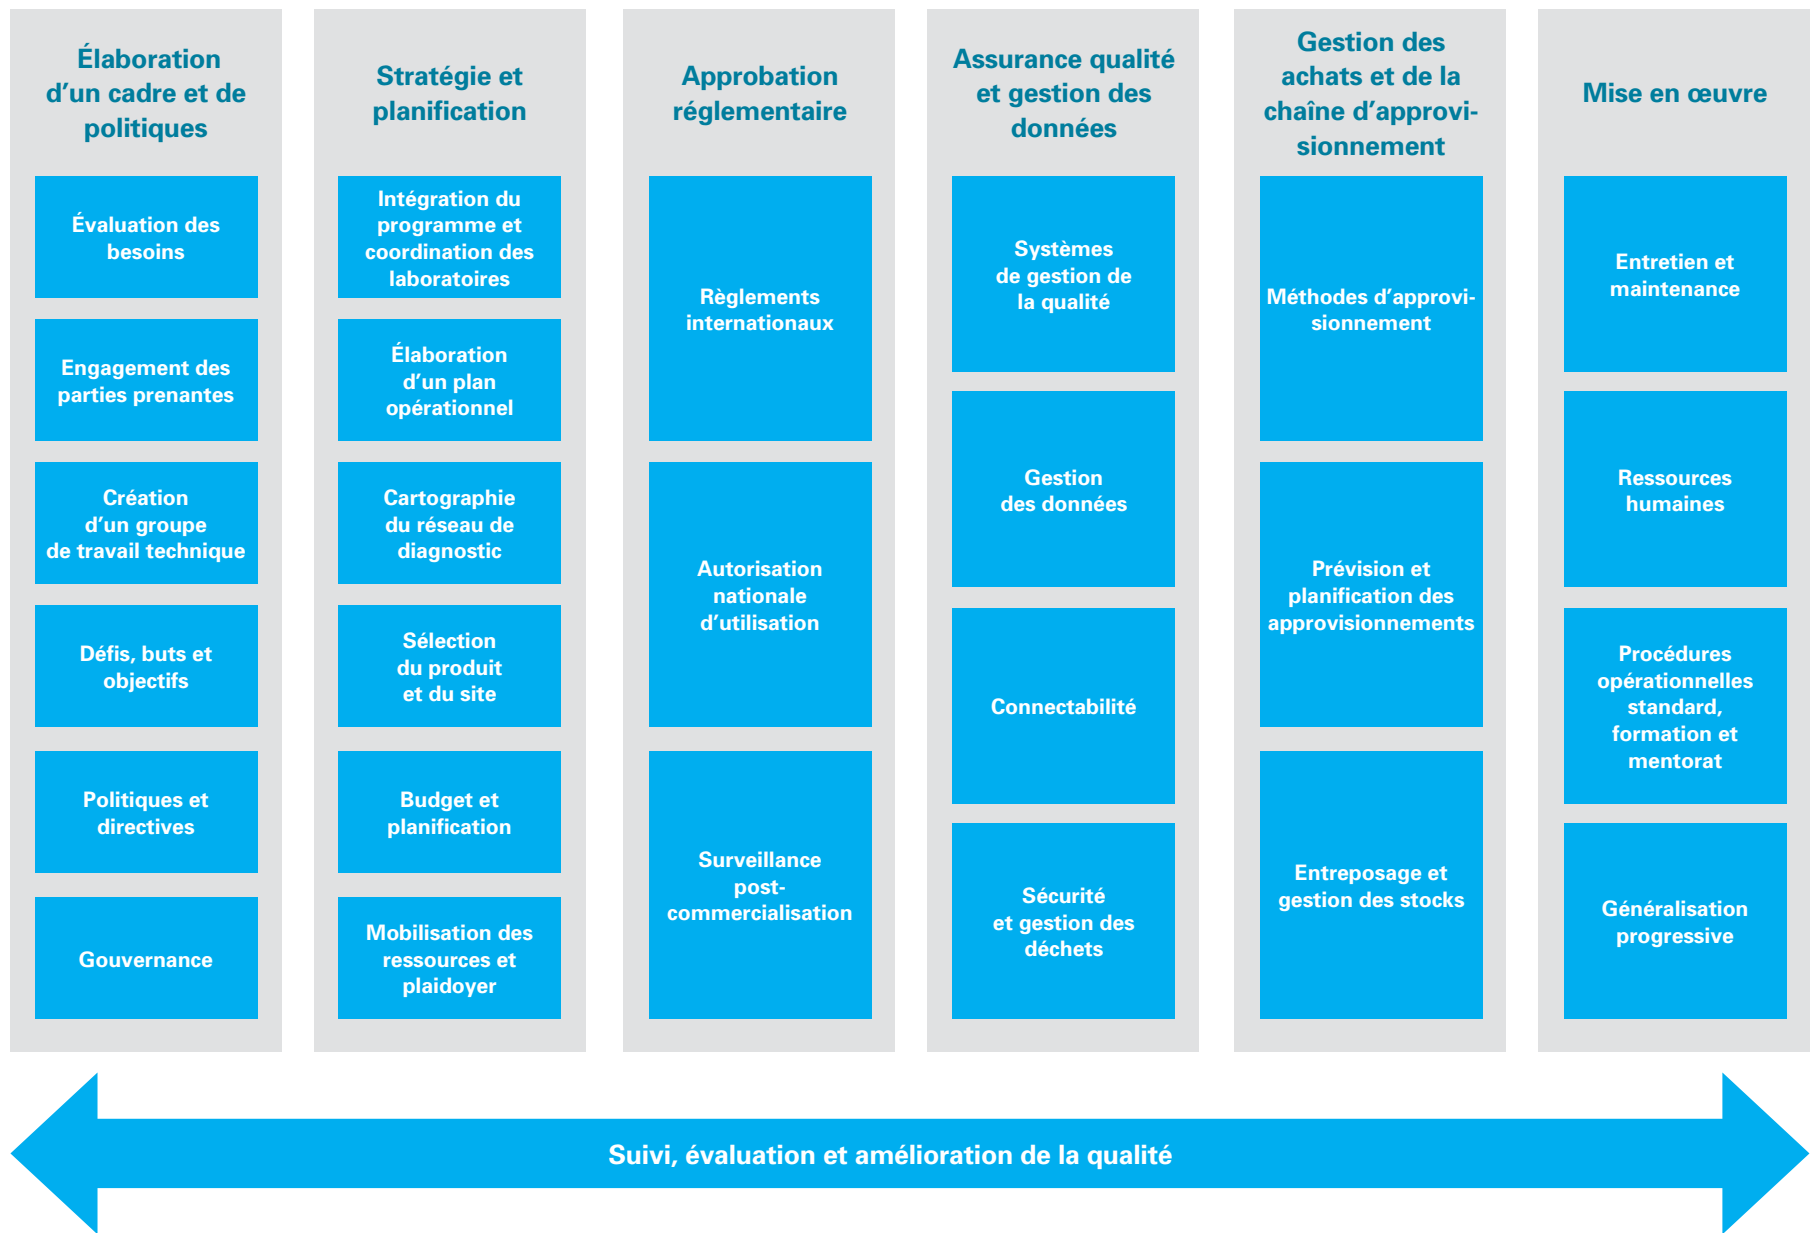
Élaboration d’un cadre et de politiques

Évaluation des besoins

Engagement des parties prenantes

Création d’un groupe de travail technique

Défis, buts et objectifs

Politiques et directives

Gouvernance

Stratégie et planification

Intégration du programme et coordination des laboratoires

Élaboration d’un plan opérationnel

Cartographie du réseau de diagnostic

Sélection du produit et du site

Budget et planification

Mobilisation des ressources et plaidoyer

Approbation réglementaire

Règlements internationaux

Autorisation nationale d’utilisation

Surveillance post-commercialisation

Assurance qualité et gestion des données

Systèmes de gestion de la qualité

Gestion des données

Connectabilité

Sécurité et gestion des déchets

Gestion des achats et de la chaîne d’approvisionnement

Méthodes d’approvisionnement

Prévision et planification des approvisionnements

Entreposage et gestion des stocks

Mise en œuvre

Entretien et maintenance

Ressources humaines

Procédures opérationnelles standard, formation et mentorat

Généralisation progressive

Suivi, évaluation et amélioration de la qualité